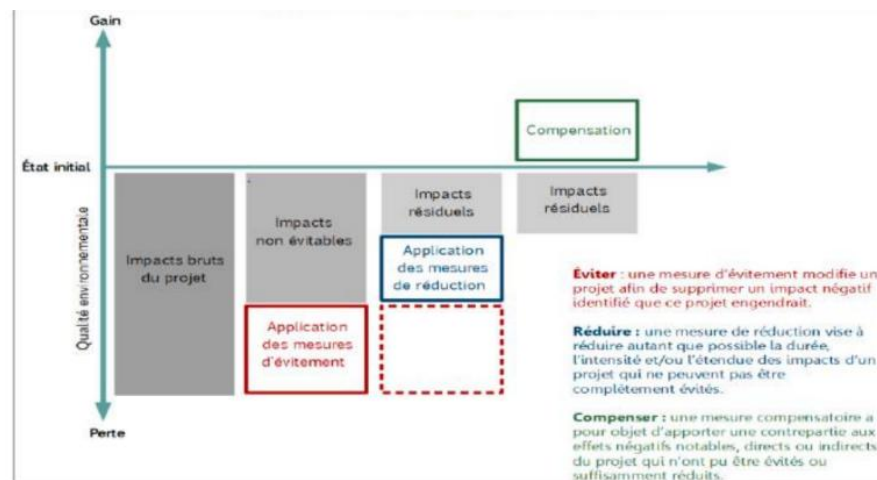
Gain

Compensation

État initial

Qualité environnementale

Impacts bruts du projet

Impacts non évitables

Application des mesures d'évitement

Impacts résiduels

Application des mesures de réduction

Impacts résiduels

Perte

Éviter : une mesure d'évitement modifie un projet afin de supprimer un impact négatif identifié que ce projet engendrait.

Réduire : une mesure de réduction vise à réduire autant que possible la durée, l'intensité et/ou l'étendue des impacts d'un projet qui ne peuvent pas être complètement évités.

Compenser : une mesure compensatoire a pour objet d'apporter une contrepartie aux effets négatifs notables, directs ou indirects du projet qui n'ont pu être évités ou suffisamment réduits.